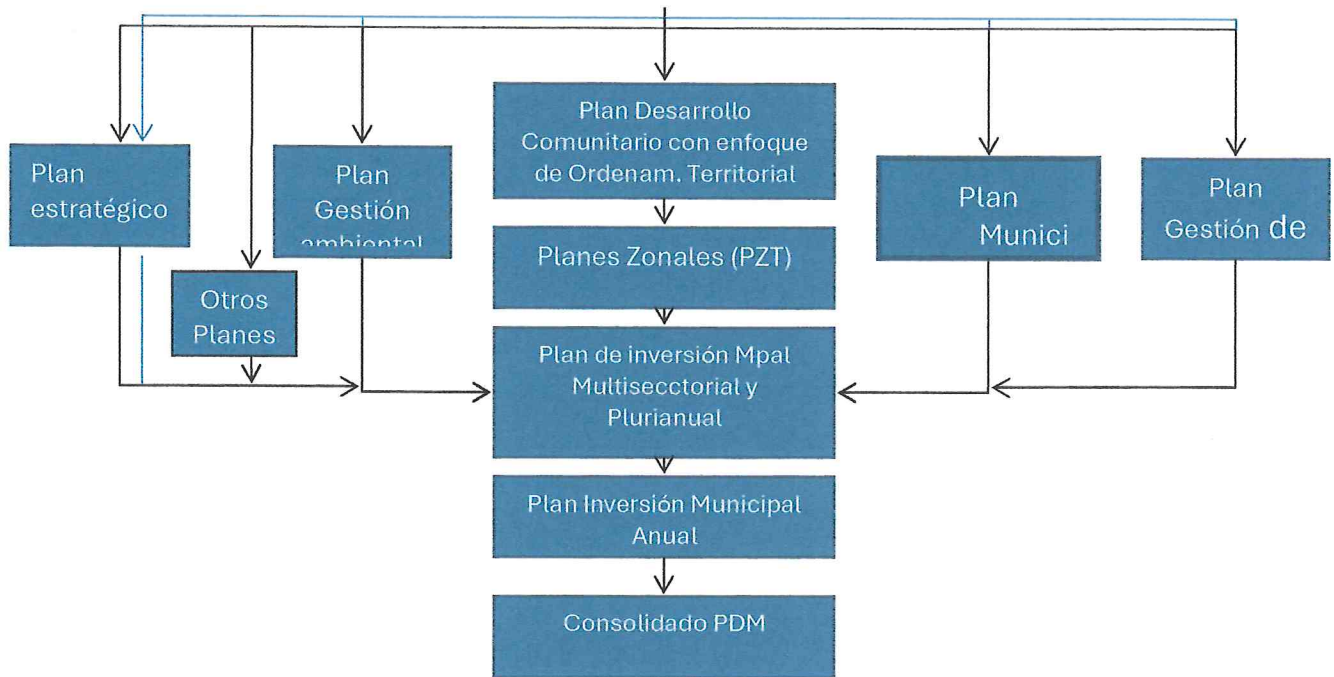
Plan estratégico

Otros Planes

Plan Gestión ambiental

Plan Desarrollo Comunitario con enfoque de Ordenam. Territorial

Planes Zonales (PZT)

Plan de inversión Mpal Multisecctorial y Plurianual

Plan Inversión Municipal Anual

Consolidado PDM

Plan Munici

Plan Gestión de